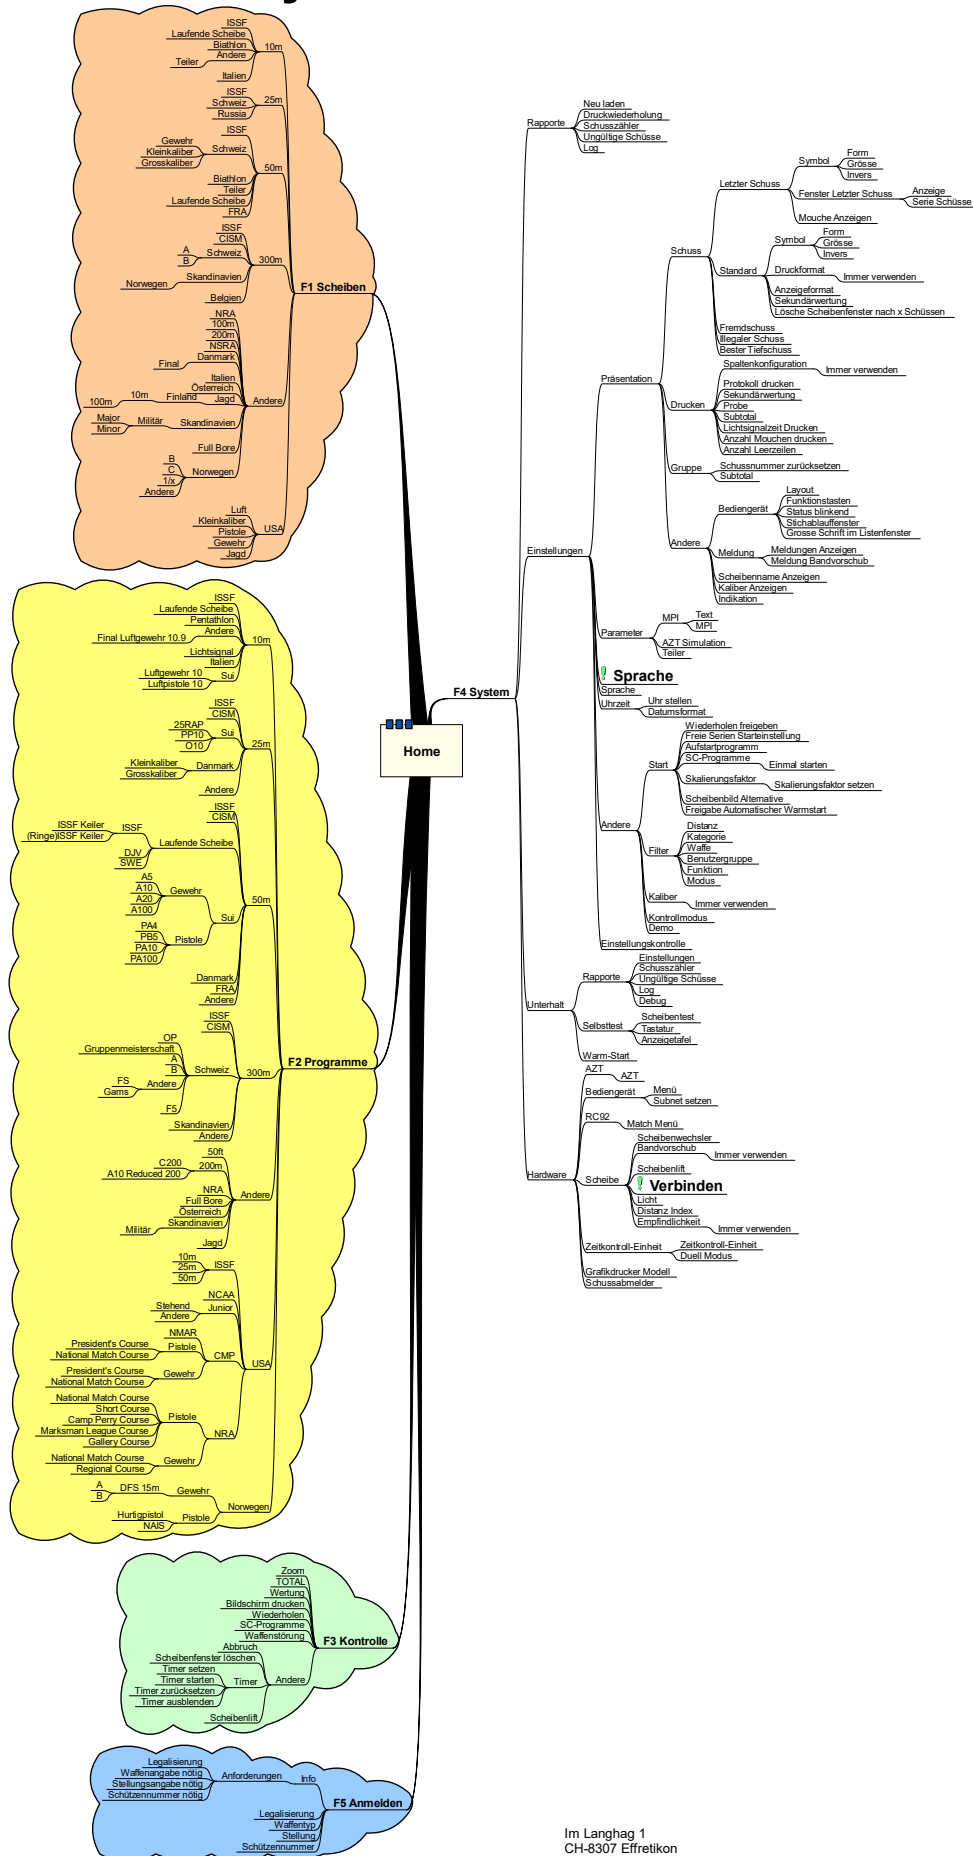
ISSF
Laufende Scheibe
Biathlon
Andere
Teiler
10m
Italien
ISSF
Schweiz
Russia
25m
ISSF
Gewehr
Kleinkaliber
Grosskaliber
Schweiz
50m
Biathlon
Teiler
Laufende Scheibe
FRA
ISSF
CISM
A
B
Schweiz
300m
Skandinavien
Norwegen
Belgien
F1 Scheiben
NRA
100m
200m
NSRA
Danmark
Final
Italien
Österreich
100m
10m
Finland
Jagd
Andere
Major
Minor
Militär
Skandinavien
Full Bore
B
C
1/x
Andere
Norwegen
Luft
Kleinkaliber
Pistole
Gewehr
Jagd
USA

ISSF
Laufende Scheibe
Pentathlon
Andere
Final Luftgewehr 10.9
10m
Lichtsignal
Italien
Luftgewehr 10
Luftpistole 10
Sui
ISSF
CISM
25RAP
PP10
O10
Sui
25m
Kleinkaliber
Grosskaliber
Danmark
Andere
ISSF
CISM
ISSF Keiler
(Ringe)ISSF Keiler
ISSF
Laufende Scheibe
DJV
SWE
A5
A10
A20
A100
Gewehr
50m
Sui
PA4
PB5
PA10
PA100
Pistole
Danmark
FRA
Andere
ISSF
CISM
OP
Gruppenmeisterschaft
A
B
Schweiz
300m
F2 Programme
FS
Gams
Andere
F5
Skandinavien
Andere
50ft
C200
200m
A10 Reduced 200
NRA
Full Bore
Österreich
Andere
Militär
Skandinavien
Jagd
10m
25m
50m
ISSF
NCAA
Stehend
Andere
Junior
NMAR
President's Course
National Match Course
Pistole
CMP
USA
President's Course
National Match Course
Gewehr
National Match Course
Short Course
Camp Perry Course
Marksman League Course
Gallery Course
Pistole
NRA
National Match Course
Regional Course
Gewehr
A
B
DFS 15m
Gewehr
Norwegen
Hurtigpistol
NAIS
Pistole

Zoom
TOTAL
Wertung
Bildschirm drucken
Wiederholen
SC-Programme
Waffenstörung
F3 Kontrolle
Abbruch
Scheibenfenster löschen
Timer setzen
Timer starten
Timer zurücksetzen
Timer ausblenden
Timer
Andere
Scheibenlift

Legalisierung
Waffenangabe nötig
Stellungsangabe nötig
Schützennummer nötig
Anforderungen
Info
F5 Anmelden
Legalisierung
Waffentyp
Stellung
Schützennummer

Home

F4 System
Rapporte
Neu laden
Druckwiederholung
Schusszähler
Ungültige Schüsse
Log
Einstellungen
Präsentation
Schuss
Letzter Schuss
Symbol
Form
Grösse
Invers
Fenster Letzter Schuss
Anzeige
Serie Schüsse
Mouche Anzeigen
Standard
Symbol
Form
Grösse
Invers
Druckformat
Immer verwenden
Anzeigeformat
Sekundärwertung
Lösche Scheibenfenster nach x Schüssen
Fremdschuss
Illegaler Schuss
Bester Tiefschuss
Spaltenkonfiguration
Immer verwenden
Drucken
Protokoll drucken
Sekundärwertung
Probe
Subtotal
Lichtsignalzeit Drucken
Anzahl Mouchen drucken
Anzahl Leerzeilen
Gruppe
Schussnummer zurücksetzen
Subtotal
Andere
Bediengerät
Layout
Funktionstasten
Status blinkend
Stichablauffenster
Grosse Schrift im Listenfenster
Meldung
Meldungen Anzeigen
Meldung Bandvorschub
Scheibenname Anzeigen
Kaliber Anzeigen
Indikation
Parameter
MPI
Text
MPI
AZT Simulation
Teiler
Sprache
Sprache
Uhrzeit
Uhr stellen
Datumsformat
Andere
Start
Wiederholen freigeben
Freie Serien Starteinstellung
Aufstartprogramm
SC-Programme
Einmal starten
Skalierungsfaktor
Skalierungsfaktor setzen
Scheibenbild Alternative
Freigabe Automatischer Warmstart
Filter
Distanz
Kategorie
Waffe
Benutzergruppe
Funktion
Modus
Kaliber
Immer verwenden
Kontrollmodus
Demo
Einstellungskontrolle
Unterhalt
Rapporte
Einstellungen
Schusszähler
Ungültige Schüsse
Log
Debug
Selbsttest
Scheibentest
Tastatur
Anzeigetafel
Warm-Start
Hardware
AZT
AZT
Bediengerät
Menü
Subnet setzen
RC92
Match Menü
Scheibe
Scheibenwechsler
Bandvorschub
Immer verwenden
Scheibenlift
Verbinden
Licht
Distanz Index
Empfindlichkeit
Immer verwenden
Zeitkontroll-Einheit
Zeitkontroll-Einheit
Duell Modus
Grafikdrucker Modell
Schussabmelder

Im Langhag 1
CH-8307 Effretikon